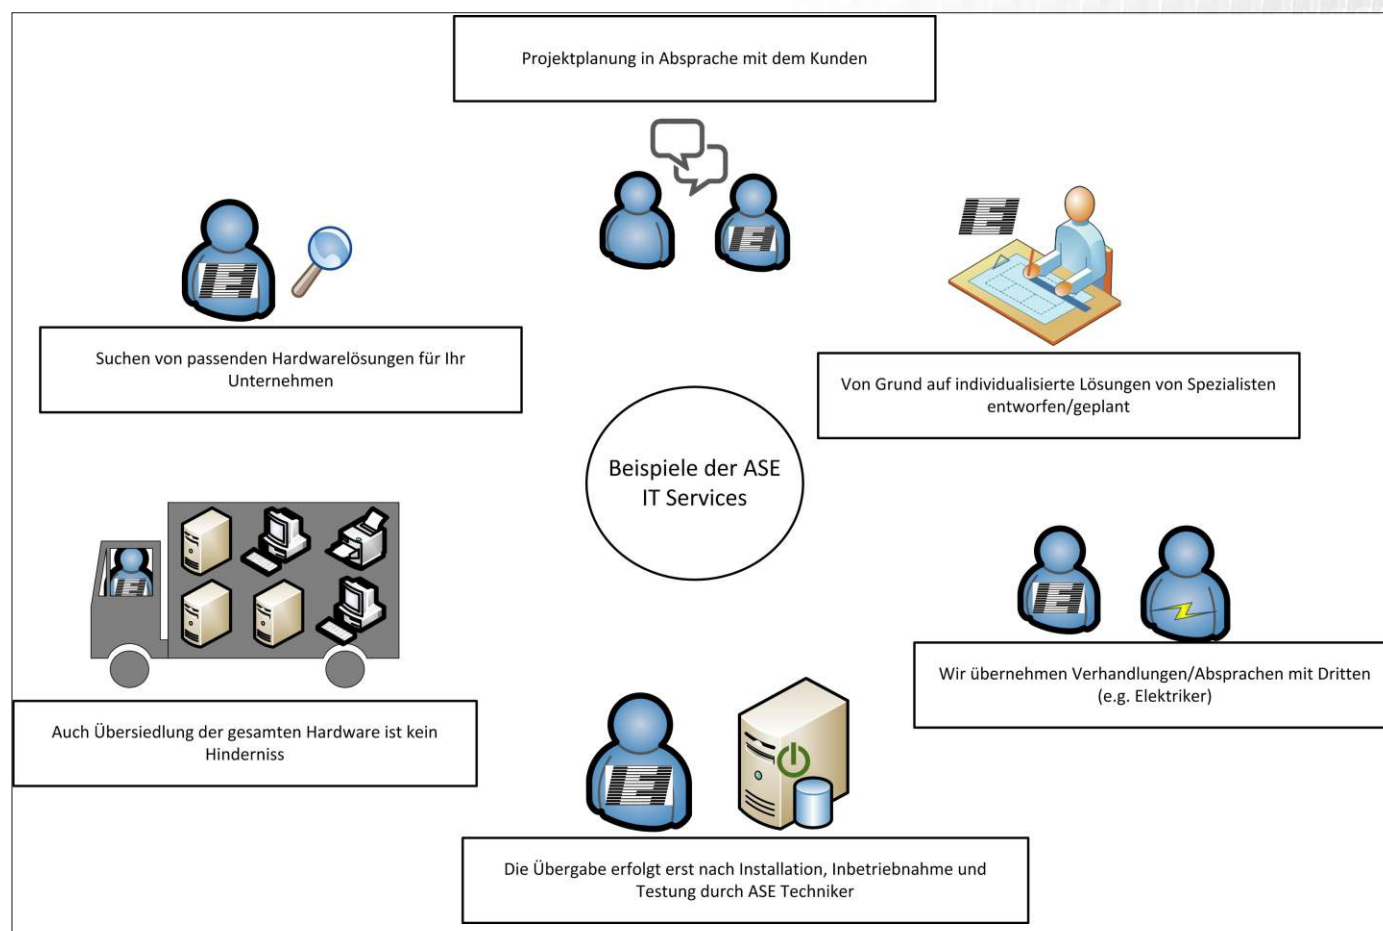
Projektplanung in Absprache mit dem Kunden

Suchen von passenden Hardwarelösungen für Ihr Unternehmen

Von Grund auf individualisierte Lösungen von Spezialisten entworfen/geplant

Beispiele der ASE IT Services

Auch Übersiedlung der gesamten Hardware ist kein Hinderniss

Wir übernehmen Verhandlungen/Absprachen mit Dritten (e.g. Elektriker)

Die Übergabe erfolgt erst nach Installation, Inbetriebnahme und Testung durch ASE Techniker